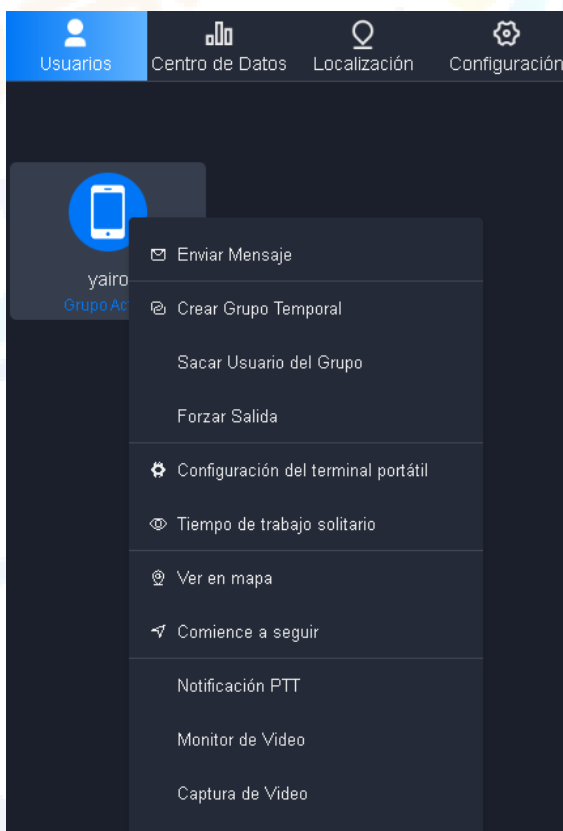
Usuarios
Centro de Datos
Localización
Configuración

yairo
Grupo Ac

Enviar Mensaje
Crear Grupo Temporal
Sacar Usuario del Grupo
Forzar Salida
Configuración del terminal portátil
Tiempo de trabajo solitario
Ver en mapa
Comience a seguir
Notificación PTT
Monitor de Video
Captura de Video